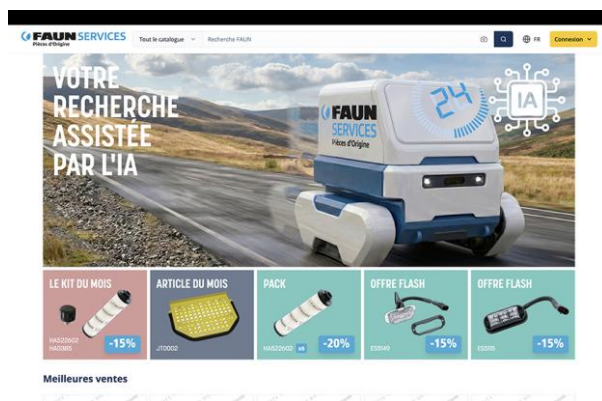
FAUN SERVICES
Pièces d'Origine

Tout le catalogue

Recherche FAUN

FR

Connexion

VOTRE RECHERCHE ASSISTÉE PAR L'IA

FAUN SERVICES Pièces d'Origine

24

IA

LE KIT DU MOIS
HA52602
HA03805
-15%

ARTICLE DU MOIS
JT0002

PACK
HA52602 x6
-20%

OFFRE FLASH
ES5149
-15%

OFFRE FLASH
ES5105
-15%

Meilleures ventes